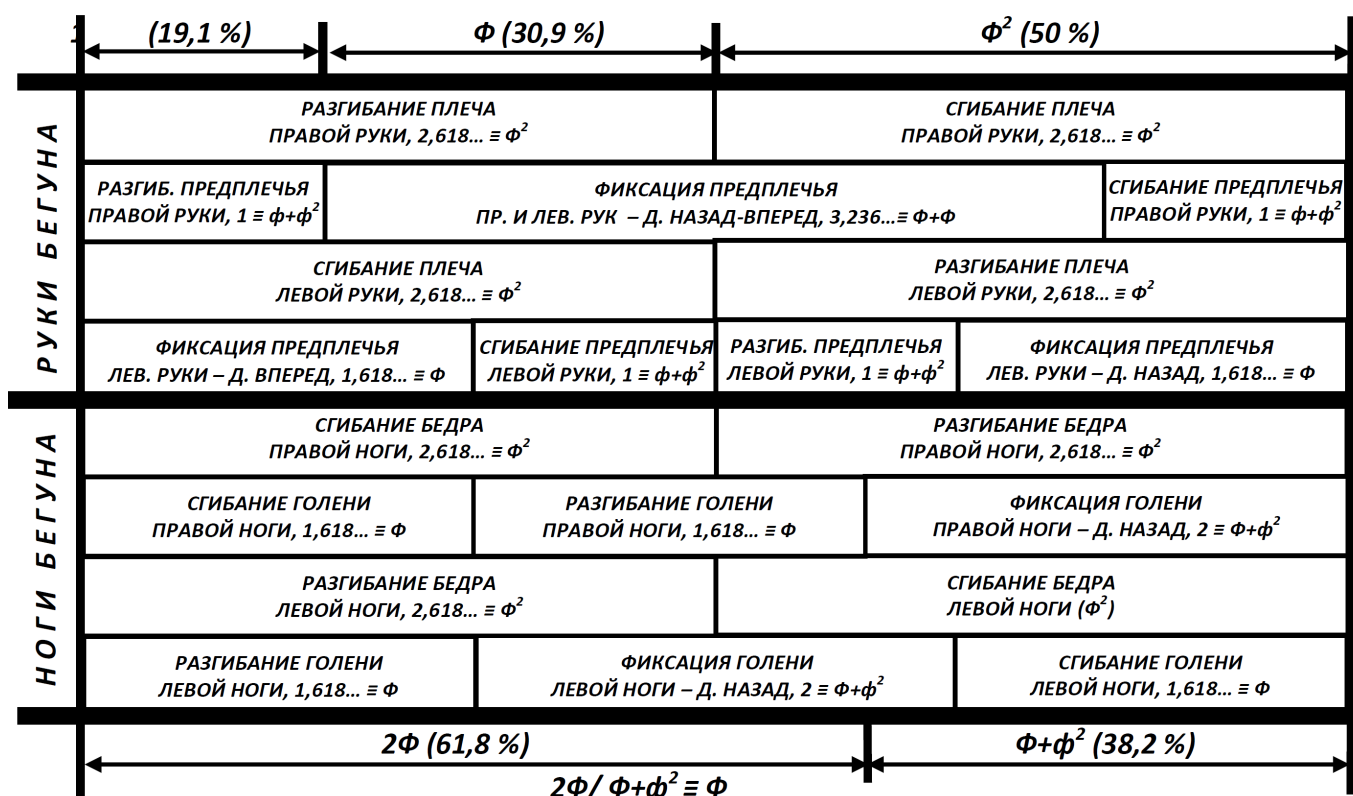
(19,1 %) Ф (30,9 %) $Ф^2$ (50 %)

РУКИ БЕГУНА

РАЗГИБАНИЕ ПЛЕЧА ПРАВОЙ РУКИ, 2,618… ≡ $Ф^2$

СГИБАНИЕ ПЛЕЧА ПРАВОЙ РУКИ, 2,618… ≡ $Ф^2$

РАЗГИБ. ПРЕДПЛЕЧЬЯ ПРАВОЙ РУКИ, 1 ≡ $ф+ф^2$

ФИКСАЦИЯ ПРЕДПЛЕЧЬЯ ПР. И ЛЕВ. РУК – Д. НАЗАД-ВПЕРЕД, 3,236…≡ Ф+Ф

СГИБАНИЕ ПРЕДПЛЕЧЬЯ ПРАВОЙ РУКИ, 1 ≡ $ф+ф^2$

СГИБАНИЕ ПЛЕЧА ЛЕВОЙ РУКИ, 2,618… ≡ $Ф^2$

РАЗГИБАНИЕ ПЛЕЧА ЛЕВОЙ РУКИ, 2,618… ≡ $Ф^2$

ФИКСАЦИЯ ПРЕДПЛЕЧЬЯ ЛЕВ. РУКИ – Д. ВПЕРЕД, 1,618… ≡ Ф

СГИБАНИЕ ПРЕДПЛЕЧЬЯ ЛЕВОЙ РУКИ, 1 ≡ $ф+ф^2$

РАЗГИБ. ПРЕДПЛЕЧЬЯ ЛЕВОЙ РУКИ, 1 ≡ $ф+ф^2$

ФИКСАЦИЯ ПРЕДПЛЕЧЬЯ ЛЕВ. РУКИ – Д. НАЗАД, 1,618… ≡ Ф

НОГИ БЕГУНА

СГИБАНИЕ БЕДРА ПРАВОЙ НОГИ, 2,618… ≡ $Ф^2$

РАЗГИБАНИЕ БЕДРА ПРАВОЙ НОГИ, 2,618… ≡ $Ф^2$

СГИБАНИЕ ГОЛЕНИ ПРАВОЙ НОГИ, 1,618… ≡ Ф

РАЗГИБАНИЕ ГОЛЕНИ ПРАВОЙ НОГИ, 1,618… ≡ Ф

ФИКСАЦИЯ ГОЛЕНИ ПРАВОЙ НОГИ – Д. НАЗАД, 2 ≡ $Ф+ф^2$

РАЗГИБАНИЕ БЕДРА ЛЕВОЙ НОГИ, 2,618… ≡ $Ф^2$

СГИБАНИЕ БЕДРА ЛЕВОЙ НОГИ ($Ф^2$)

РАЗГИБАНИЕ ГОЛЕНИ ЛЕВОЙ НОГИ, 1,618… ≡ Ф

ФИКСАЦИЯ ГОЛЕНИ ЛЕВОЙ НОГИ – Д. НАЗАД, 2 ≡ $Ф+ф^2$

СГИБАНИЕ ГОЛЕНИ ЛЕВОЙ НОГИ, 1,618… ≡ Ф

2Ф (61,8 %) $Ф+ф^2$ (38,2 %)

2Ф/ $Ф+ф^2$ ≡ Ф